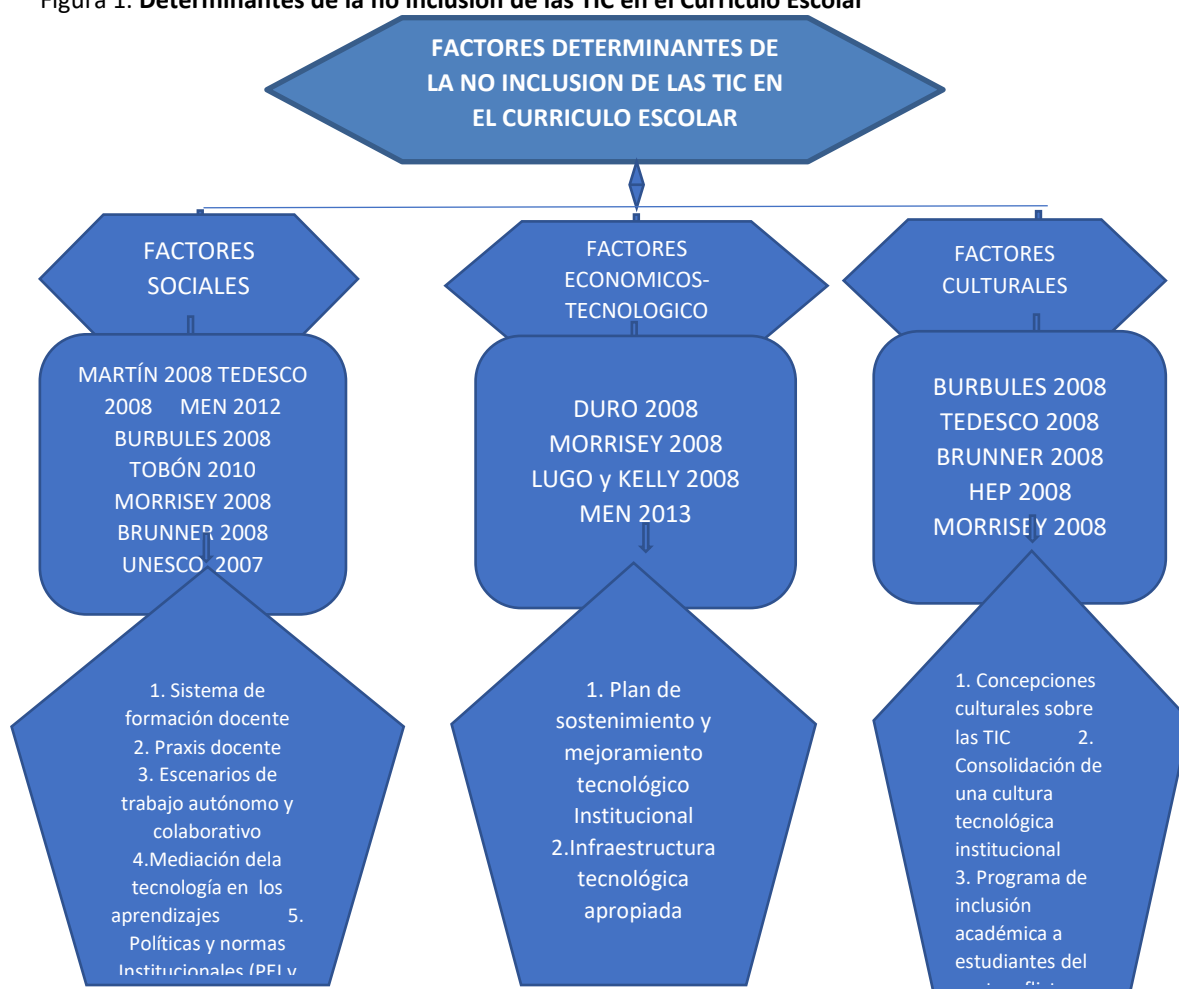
Figura 1. **Determinantes de la no inclusión de las TIC en el Currículo Escolar**

FACTORES DETERMINANTES DE LA NO INCLUSION DE LAS TIC EN EL CURRICULO ESCOLAR

FACTORES SOCIALES

MARTÍN 2008 TEDESCO 2008 MEN 2012 BURBULES 2008 TOBÓN 2010 MORRISEY 2008 BRUNNER 2008 UNESCO 2007

1. Sistema de formación docente
2. Praxis docente
3. Escenarios de trabajo autónomo y colaborativo
4.Mediación dela tecnología en los aprendizajes
5. Políticas y normas Institucionales (PEI y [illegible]

FACTORES ECONOMICOS-TECNOLOGICO

DURO 2008 MORRISEY 2008 LUGO y KELLY 2008 MEN 2013

1. Plan de sostenimiento y mejoramiento tecnológico Institucional
2.Infraestructura tecnológica apropiada

FACTORES CULTURALES

BURBULES 2008 TEDESCO 2008 BRUNNER 2008 HEP 2008 MORRISEY 2008

1. Concepciones culturales sobre las TIC
2. Consolidación de una cultura tecnológica institucional
3. Programa de inclusión académica a estudiantes del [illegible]